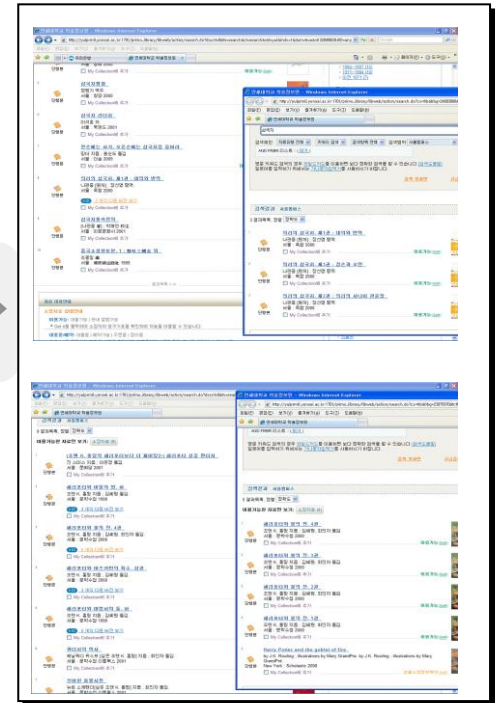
연세대학교 학술정보원 - Windows Internet Explorer

연세대학교 학술정보원 - Windows Internet Explorer

연세대학교 학술정보원 - Windows Internet Explorer

연세대학교 학술정보원 - Windows Internet Explorer

Harry Potter and the goblet of fire